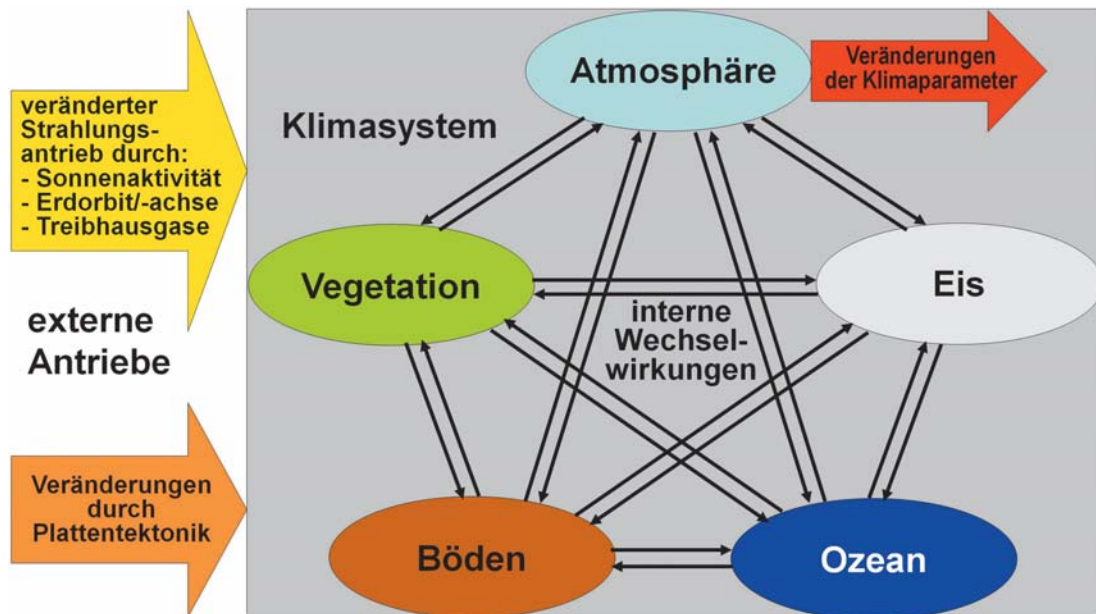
veränderter Strahlungsantrieb durch:
- Sonnenaktivität
- Erdorbit/-achse
- Treibhausgase

externe Antriebe

Veränderungen durch Plattentektonik

Klimasystem

Atmosphäre

Veränderungen der Klimaparameter

Vegetation

Eis

interne Wechselwirkungen

Böden

Ozean